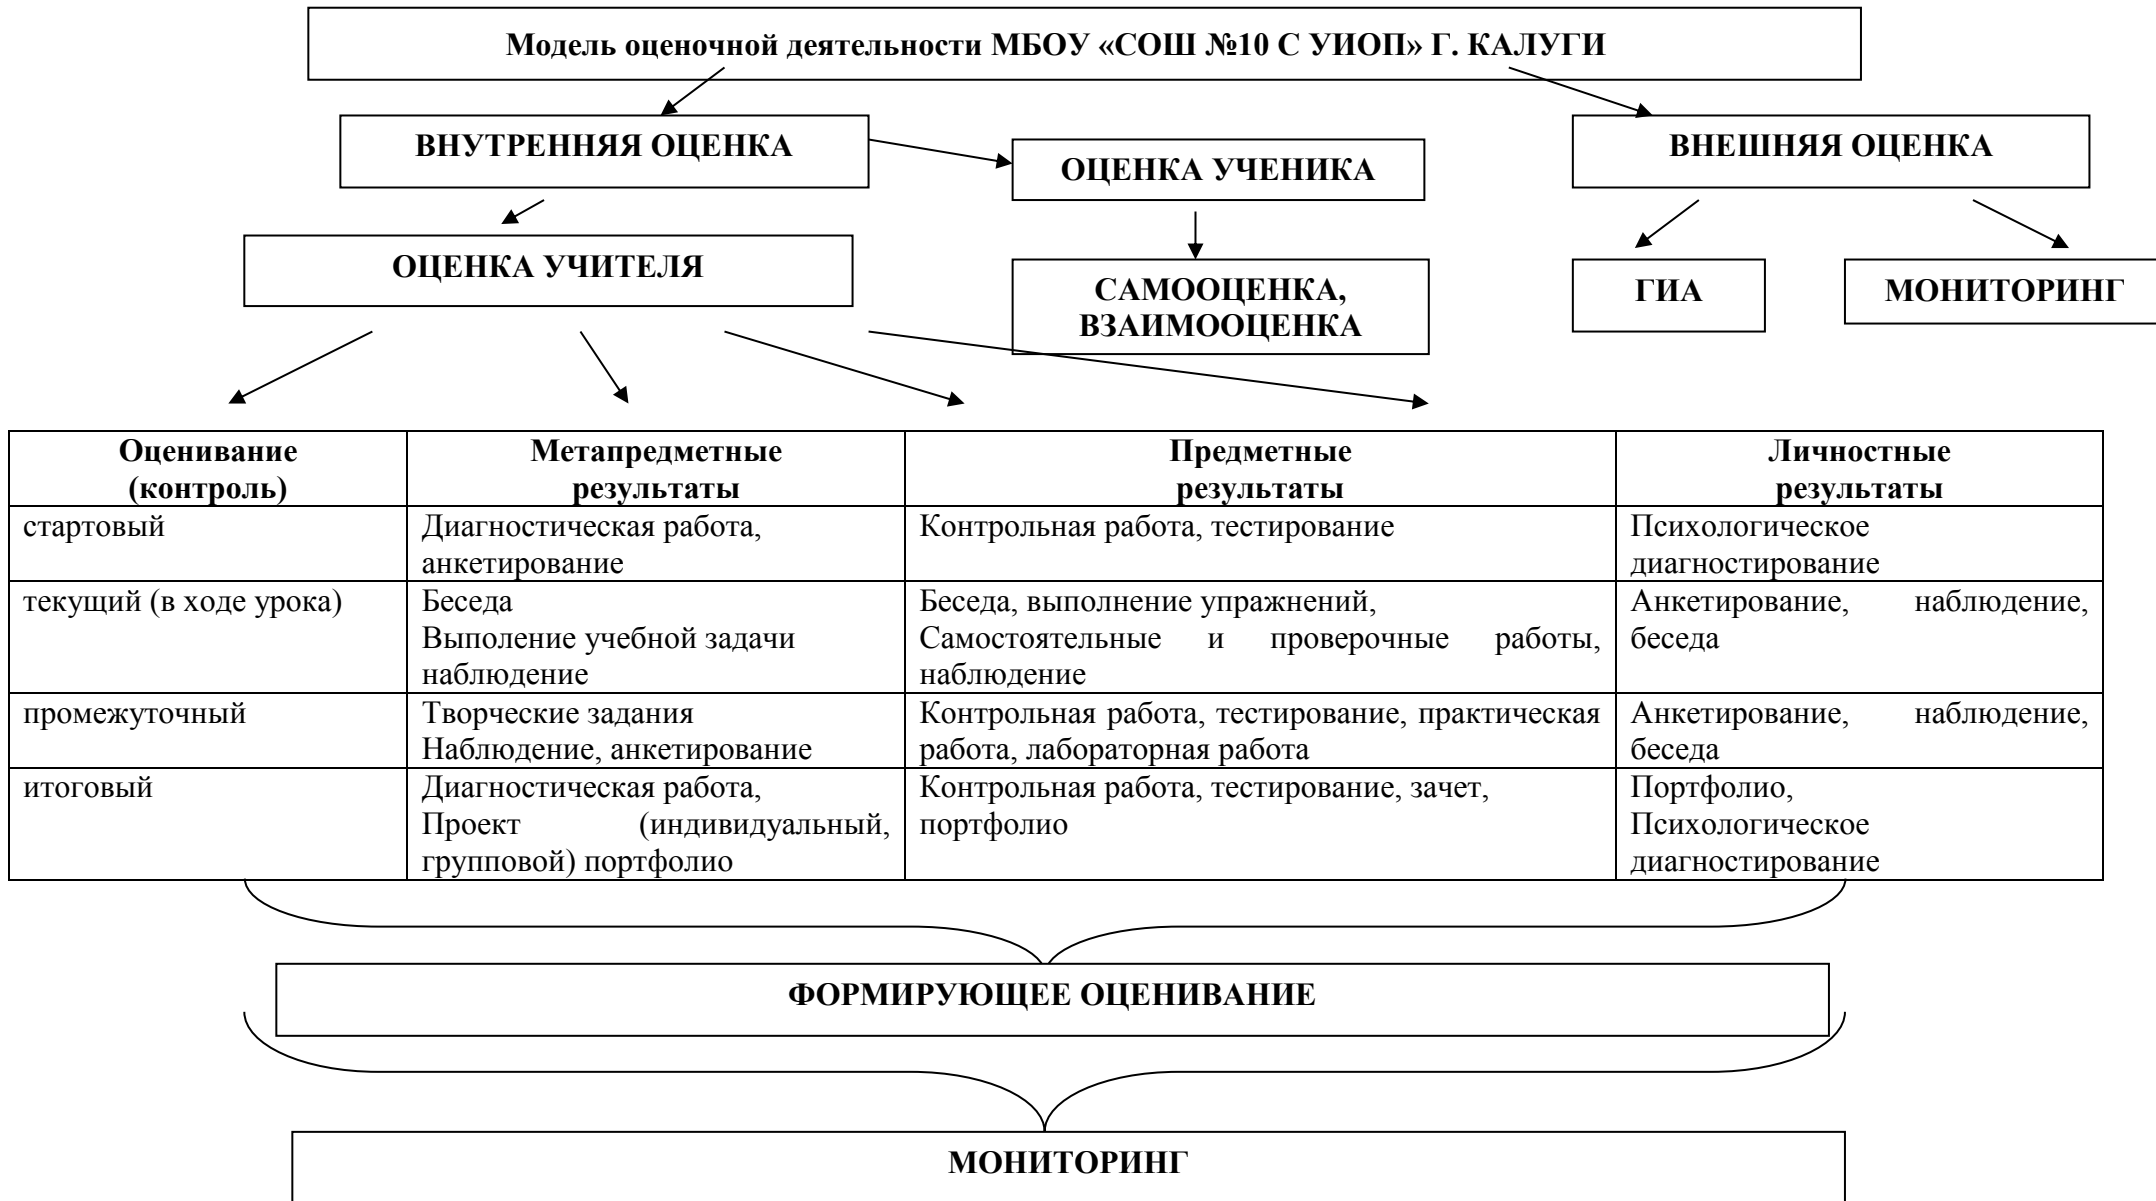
Модель оценочной деятельности МБОУ «СОШ №10 С УИОП» Г. КАЛУГИ

ВНУТРЕННЯЯ ОЦЕНКА

ОЦЕНКА УЧЕНИКА

ВНЕШНЯЯ ОЦЕНКА

ОЦЕНКА УЧИТЕЛЯ

САМООЦЕНКА, ВЗАИМООЦЕНКА

ГИА

МОНИТОРИНГ

| Оценивание (контроль) | Метапредметные результаты | Предметные результаты | Личностные результаты |
|---|---|---|---|
| стартовый | Диагностическая работа, анкетирование | Контрольная работа, тестирование | Психологическое диагностирование |
| текущий (в ходе урока) | Беседа Выполение учебной задачи наблюдение | Беседа, выполнение упражнений, Самостоятельные и проверочные работы, наблюдение | Анкетирование, наблюдение, беседа |
| промежуточный | Творческие задания Наблюдение, анкетирование | Контрольная работа, тестирование, практическая работа, лабораторная работа | Анкетирование, наблюдение, беседа |
| итоговый | Диагностическая работа, Проект (индивидуальный, групповой) портфолио | Контрольная работа, тестирование, зачет, портфолио | Портфолио, Психологическое диагностирование |

ФОРМИРУЮЩЕЕ ОЦЕНИВАНИЕ

МОНИТОРИНГ